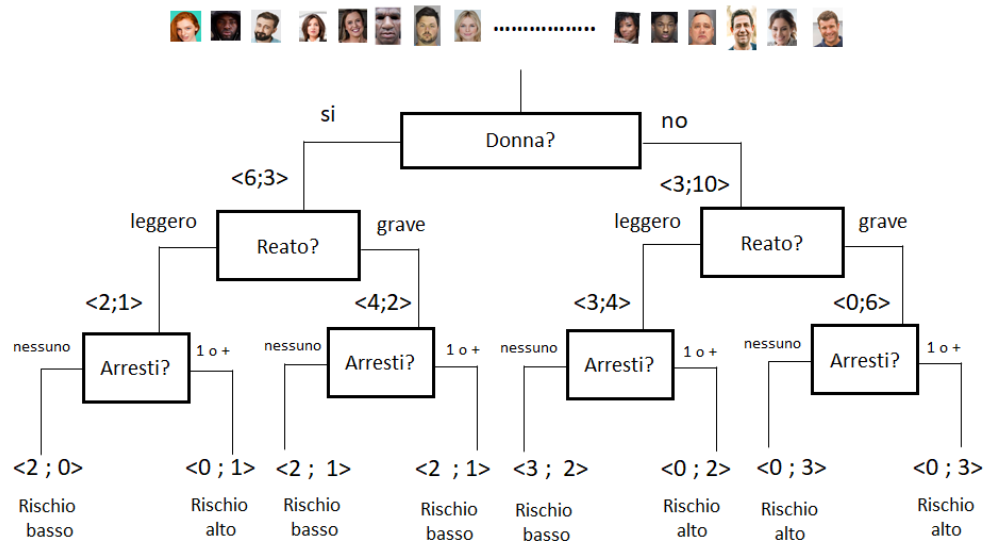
.................

si

no

Donna?

<6;3>

<3;10>

leggero

grave

Reato?

leggero

grave

Reato?

<2;1>

<4;2>

<3;4>

<0;6>

nessuno

1 o +

Arresti?

nessuno

1 o +

Arresti?

nessuno

1 o +

Arresti?

nessuno

1 o +

Arresti?

<2 ; 0>

Rischio basso

<0 ; 1>

Rischio alto

<2 ; 1>

Rischio basso

<2 ; 1>

Rischio basso

<3 ; 2>

Rischio basso

<0 ; 2>

Rischio alto

<0 ; 3>

Rischio alto

<0 ; 3>

Rischio alto